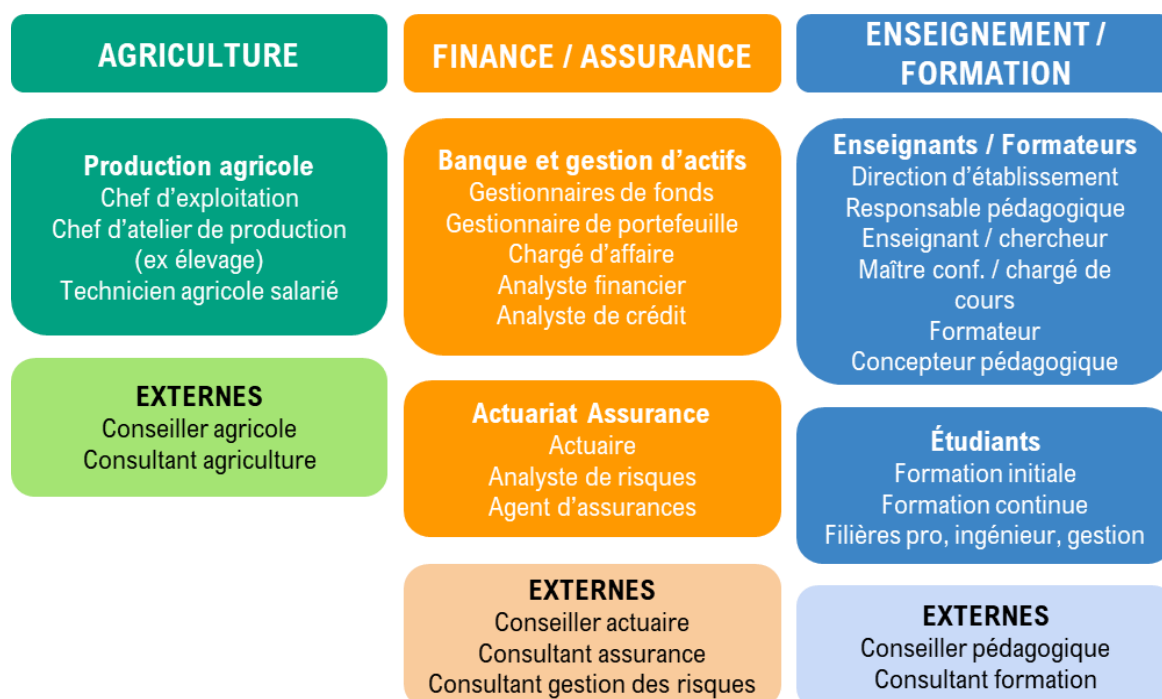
AGRICULTURE

Production agricole
Chef d'exploitation
Chef d'atelier de production (ex élevage)
Technicien agricole salarié

EXTERNES
Conseiller agricole
Consultant agriculture

FINANCE / ASSURANCE

Banque et gestion d'actifs
Gestionnaires de fonds
Gestionnaire de portefeuille
Chargé d'affaire
Analyste financier
Analyste de crédit

Actuariat Assurance
Actuaire
Analyste de risques
Agent d'assurances

EXTERNES
Conseiller actuaire
Consultant assurance
Consultant gestion des risques

ENSEIGNEMENT / FORMATION

Enseignants / Formateurs
Direction d'établissement
Responsable pédagogique
Enseignant / chercheur
Maître conf. / chargé de cours
Formateur
Concepteur pédagogique

Étudiants
Formation initiale
Formation continue
Filières pro, ingénieur, gestion

EXTERNES
Conseiller pédagogique
Consultant formation